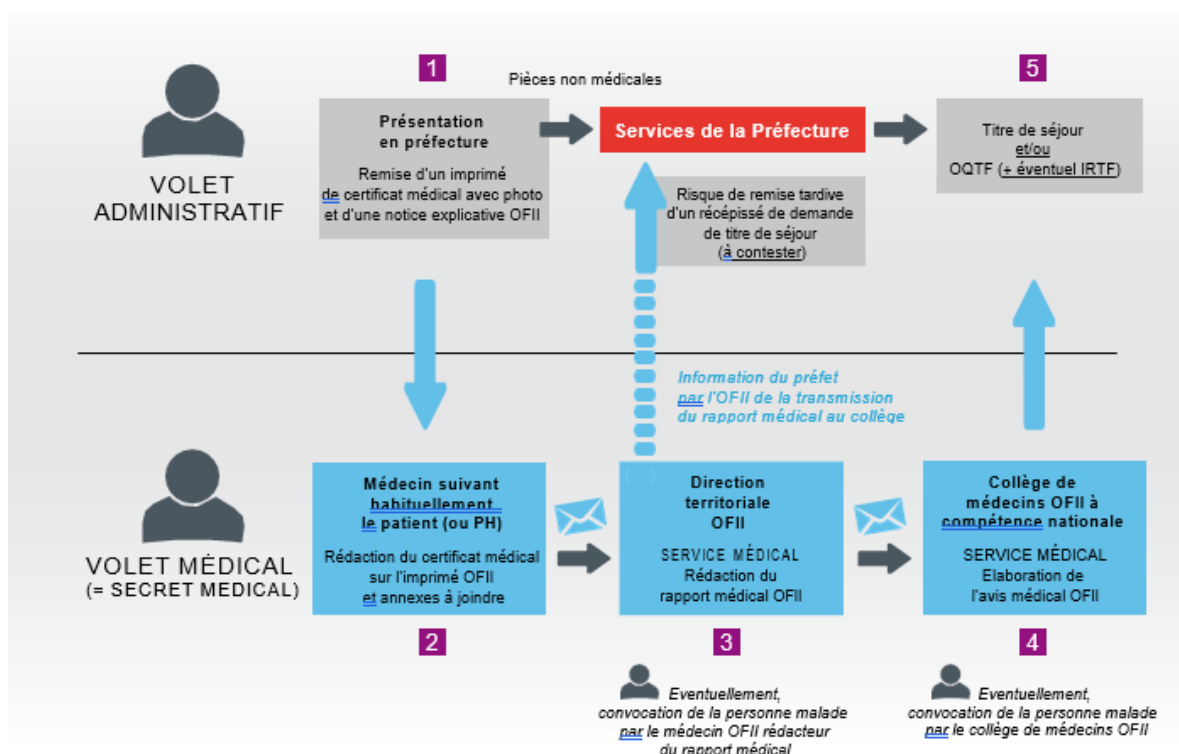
VOLET ADMINISTRATIF

1

Présentation en préfecture

Remise d'un imprimé de certificat médical avec photo et d'une notice explicative OFII

Pièces non médicales

Services de la Préfecture

Risque de remise tardive d'un récépissé de demande de titre de séjour (à contester)

5

Titre de séjour et/ou OQTF (+ éventuel IRTF)

Information du préfet par l'OFII de la transmission du rapport médical au collège

VOLET MÉDICAL (= SECRET MEDICAL)

Médecin suivant habituellement le patient (ou PH)

Rédaction du certificat médical sur l'imprimé OFII et annexes à joindre

2

Direction territoriale OFII

SERVICE MÉDICAL
Rédaction du rapport médical OFII

3

Collège de médecins OFII à compétence nationale

SERVICE MÉDICAL
Elaboration de l'avis médical OFII

4

Eventuellement, convocation de la personne malade par le médecin OFII rédacteur du rapport médical

Eventuellement, convocation de la personne malade par le collège de médecins OFII